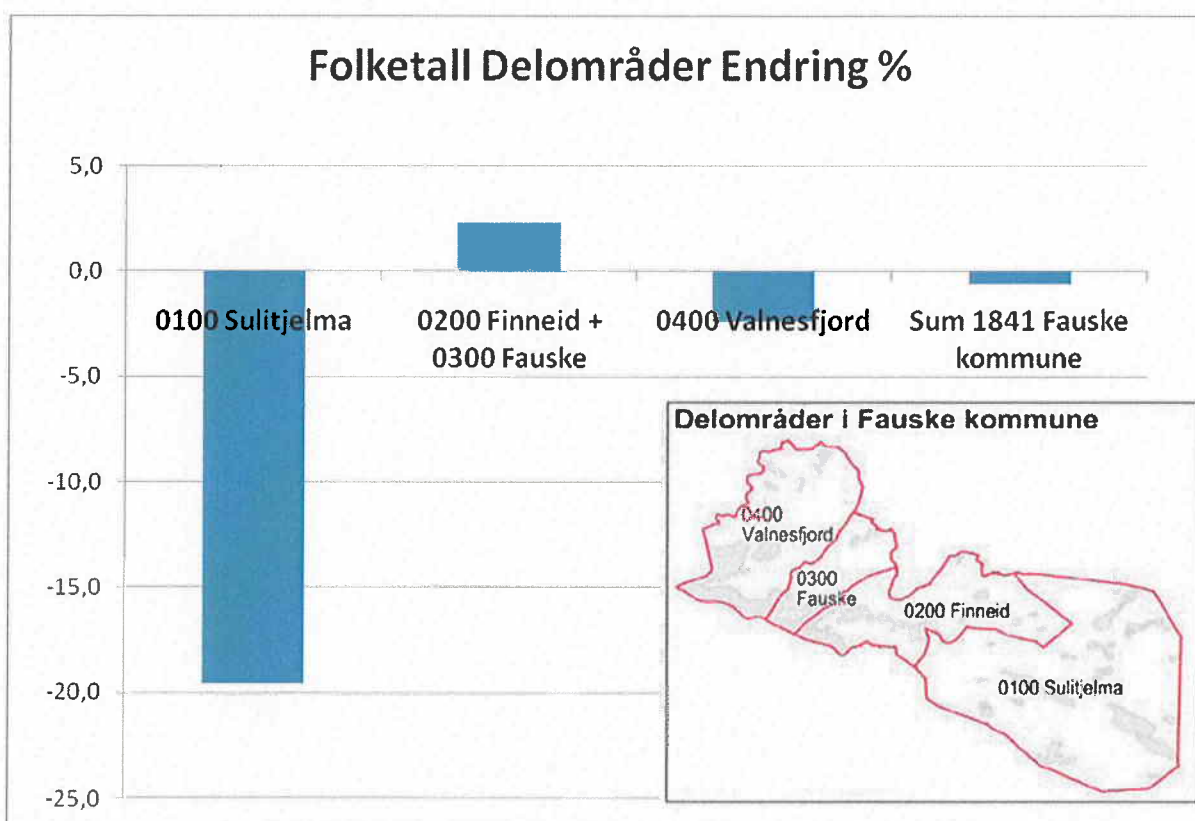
Folketall Delområder Endring %

5,0
0,0
-5,0
-10,0
-15,0
-20,0
-25,0

0100 Sulitjelma
0200 Finneid + 0300 Fauske
0400 Valnesfjord
Sum 1841 Fauske kommune

Delområder i Fauske kommune

0400 Valnesfjord
0300 Fauske
0200 Finneid
0100 Sulitjelma